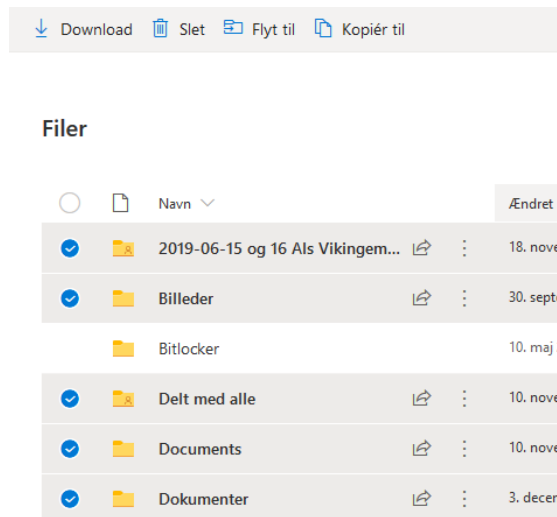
Download Slet Flyt til Kopiér til

Filer

| | | Navn | | | Ændret |
|---|---|---|---|---|---|
| | | 2019-06-15 og 16 Als Vikingem... | | | 18. nove |
| | | Billeder | | | 30. septe |
| | | Bitlocker | | | 10. maj |
| | | Delt med alle | | | 10. nove |
| | | Documents | | | 10. nove |
| | | Dokumenter | | | 3. decen |